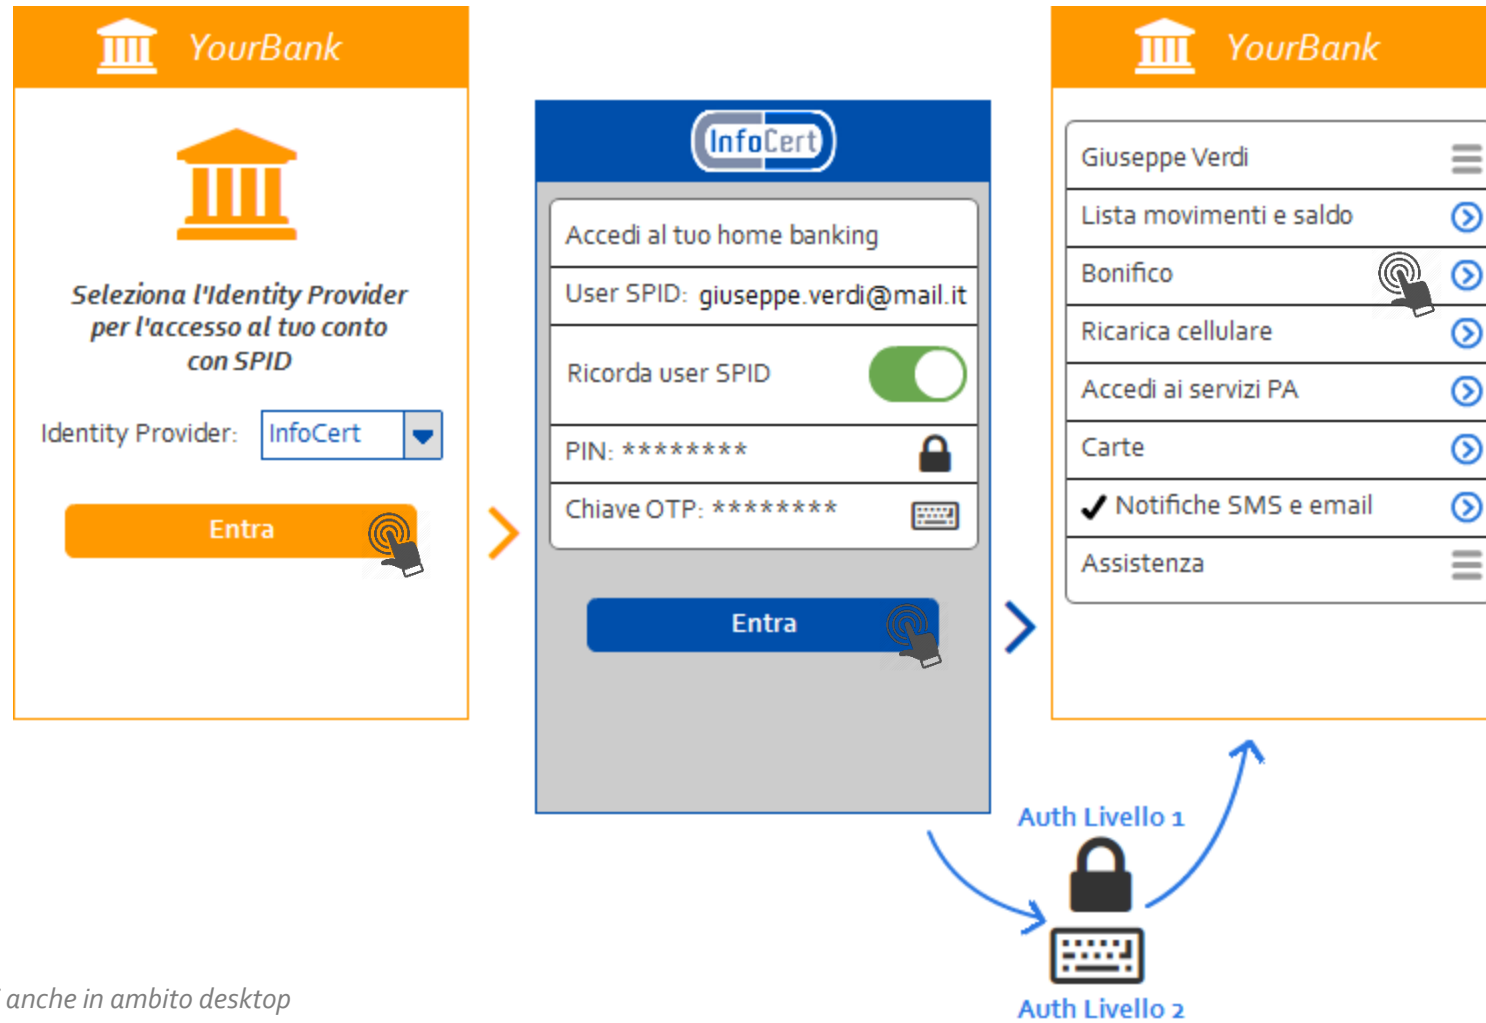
YourBank

Seleziona l'Identity Provider per l'accesso al tuo conto con SPID

Identity Provider: InfoCert

Entra

InfoCert

Accedi al tuo home banking

User SPID: giuseppe.verdi@mail.it

Ricorda user SPID

PIN: ********

Chiave OTP: ********

Entra

YourBank

Giuseppe Verdi

Lista movimenti e saldo

Bonifico

Ricarica cellulare

Accedi ai servizi PA

Carte

✔ Notifiche SMS e email

Assistenza

Auth Livello 1

Auth Livello 2

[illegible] anche in ambito desktop